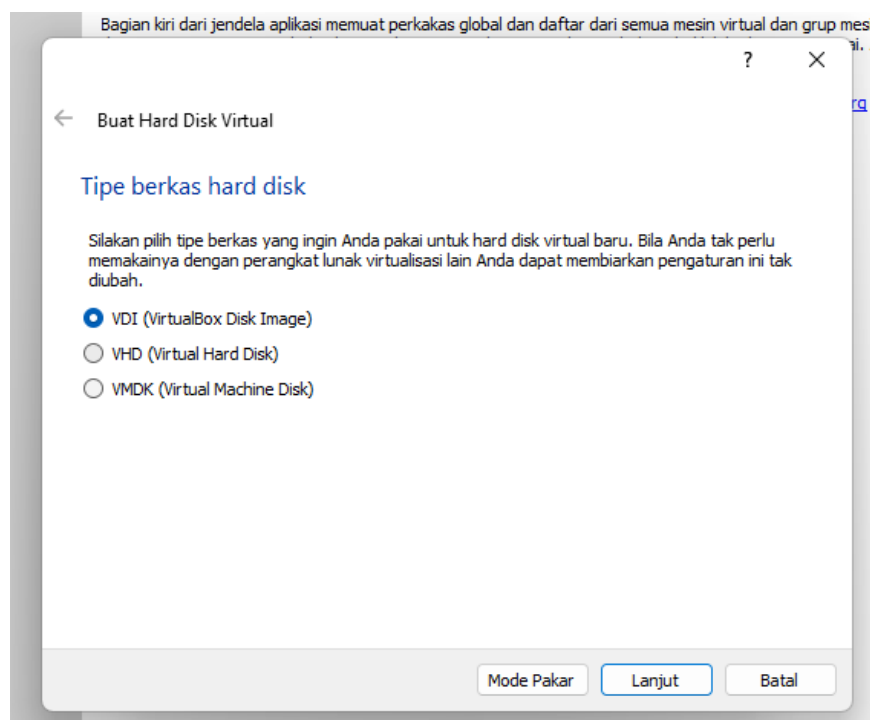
Bagian kiri dari jendela aplikasi memuat perkakas global dan daftar dari semua mesin virtual dan grup mes

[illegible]ai.

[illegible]rg

?

×

Buat Hard Disk Virtual

Tipe berkas hard disk

Silakan pilih tipe berkas yang ingin Anda pakai untuk hard disk virtual baru. Bila Anda tak perlu memakainya dengan perangkat lunak virtualisasi lain Anda dapat membiarkan pengaturan ini tak diubah.

VDI (VirtualBox Disk Image)

VHD (Virtual Hard Disk)

VMDK (Virtual Machine Disk)

Mode Pakar

Lanjut

Batal